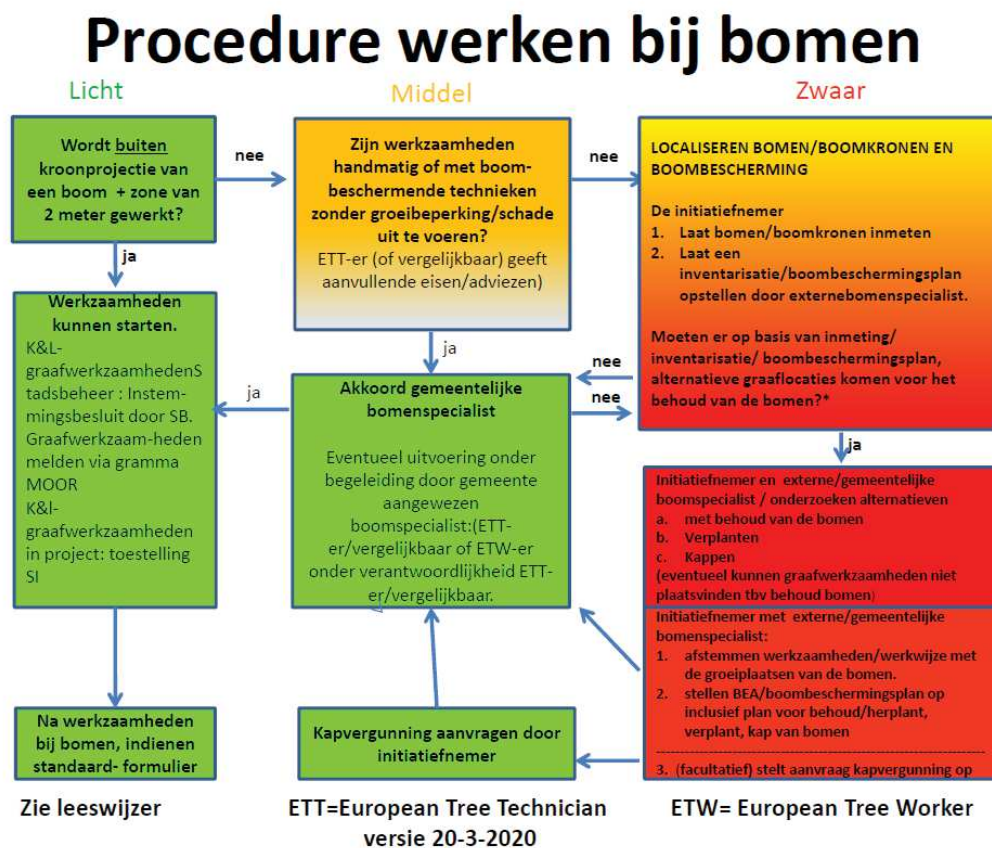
Procedure werken bij bomen

Licht

Middel

Zwaar

Wordt buiten kroonprojectie van een boom + zone van 2 meter gewerkt?

nee

Zijn werkzaamheden handmatig of met boom-beschermende technieken zonder groeibeperking/schade uit te voeren?
ETT-er (of vergelijkbaar) geeft aanvullende eisen/adviezen)

nee

LOCALISEREN BOMEN/BOOMKRONEN EN BOOMBESCHERMING

De initiatiefnemer
1. Laat bomen/boomkronen inmeten
2. Laat een inventarisatie/boombeschermingsplan opstellen door externebomenspecialist.

Moeten er op basis van inmeting/ inventarisatie/ boombeschermingsplan, alternatieve graaflocaties komen voor het behoud van de bomen?*

ja

Werkzaamheden kunnen starten.
K&L-graafwerkzaamhedenStadsbeheer : Instemmingsbesluit door SB. Graafwerkzaam-heden melden via gramma MOOR
K&l-graafwerkzaamheden in project: toestelling SI

ja

ja

Akkoord gemeentelijke bomenspecialist

Eventueel uitvoering onder begeleiding door gemeente aangewezen boomspecialist:(ETT-er/vergelijkbaar of ETW-er onder verantwoordlijkheid ETT-er/vergelijkbaar.

nee

nee

ja

Initiatiefnemer en externe/gemeentelijke boomspecialist / onderzoeken alternatieven
a. met behoud van de bomen
b. Verplanten
c. Kappen
(eventueel kunnen graafwerkzaamheden niet plaatsvinden tbv behoud bomen)

Initiatiefnemer met externe/gemeentelijke bomenspecialist:
1. afstemmen werkzaamheden/werkwijze met de groeiplaatsen van de bomen.
2. stellen BEA/boombeschermingsplan op inclusief plan voor behoud/herplant, verplant, kap van bomen
3. (facultatief) stelt aanvraag kapvergunning op

Na werkzaamheden bij bomen, indienen standaard- formulier

Kapvergunning aanvragen door initiatiefnemer

Zie leeswijzer

ETT=European Tree Technician
versie 20-3-2020

ETW= European Tree Worker